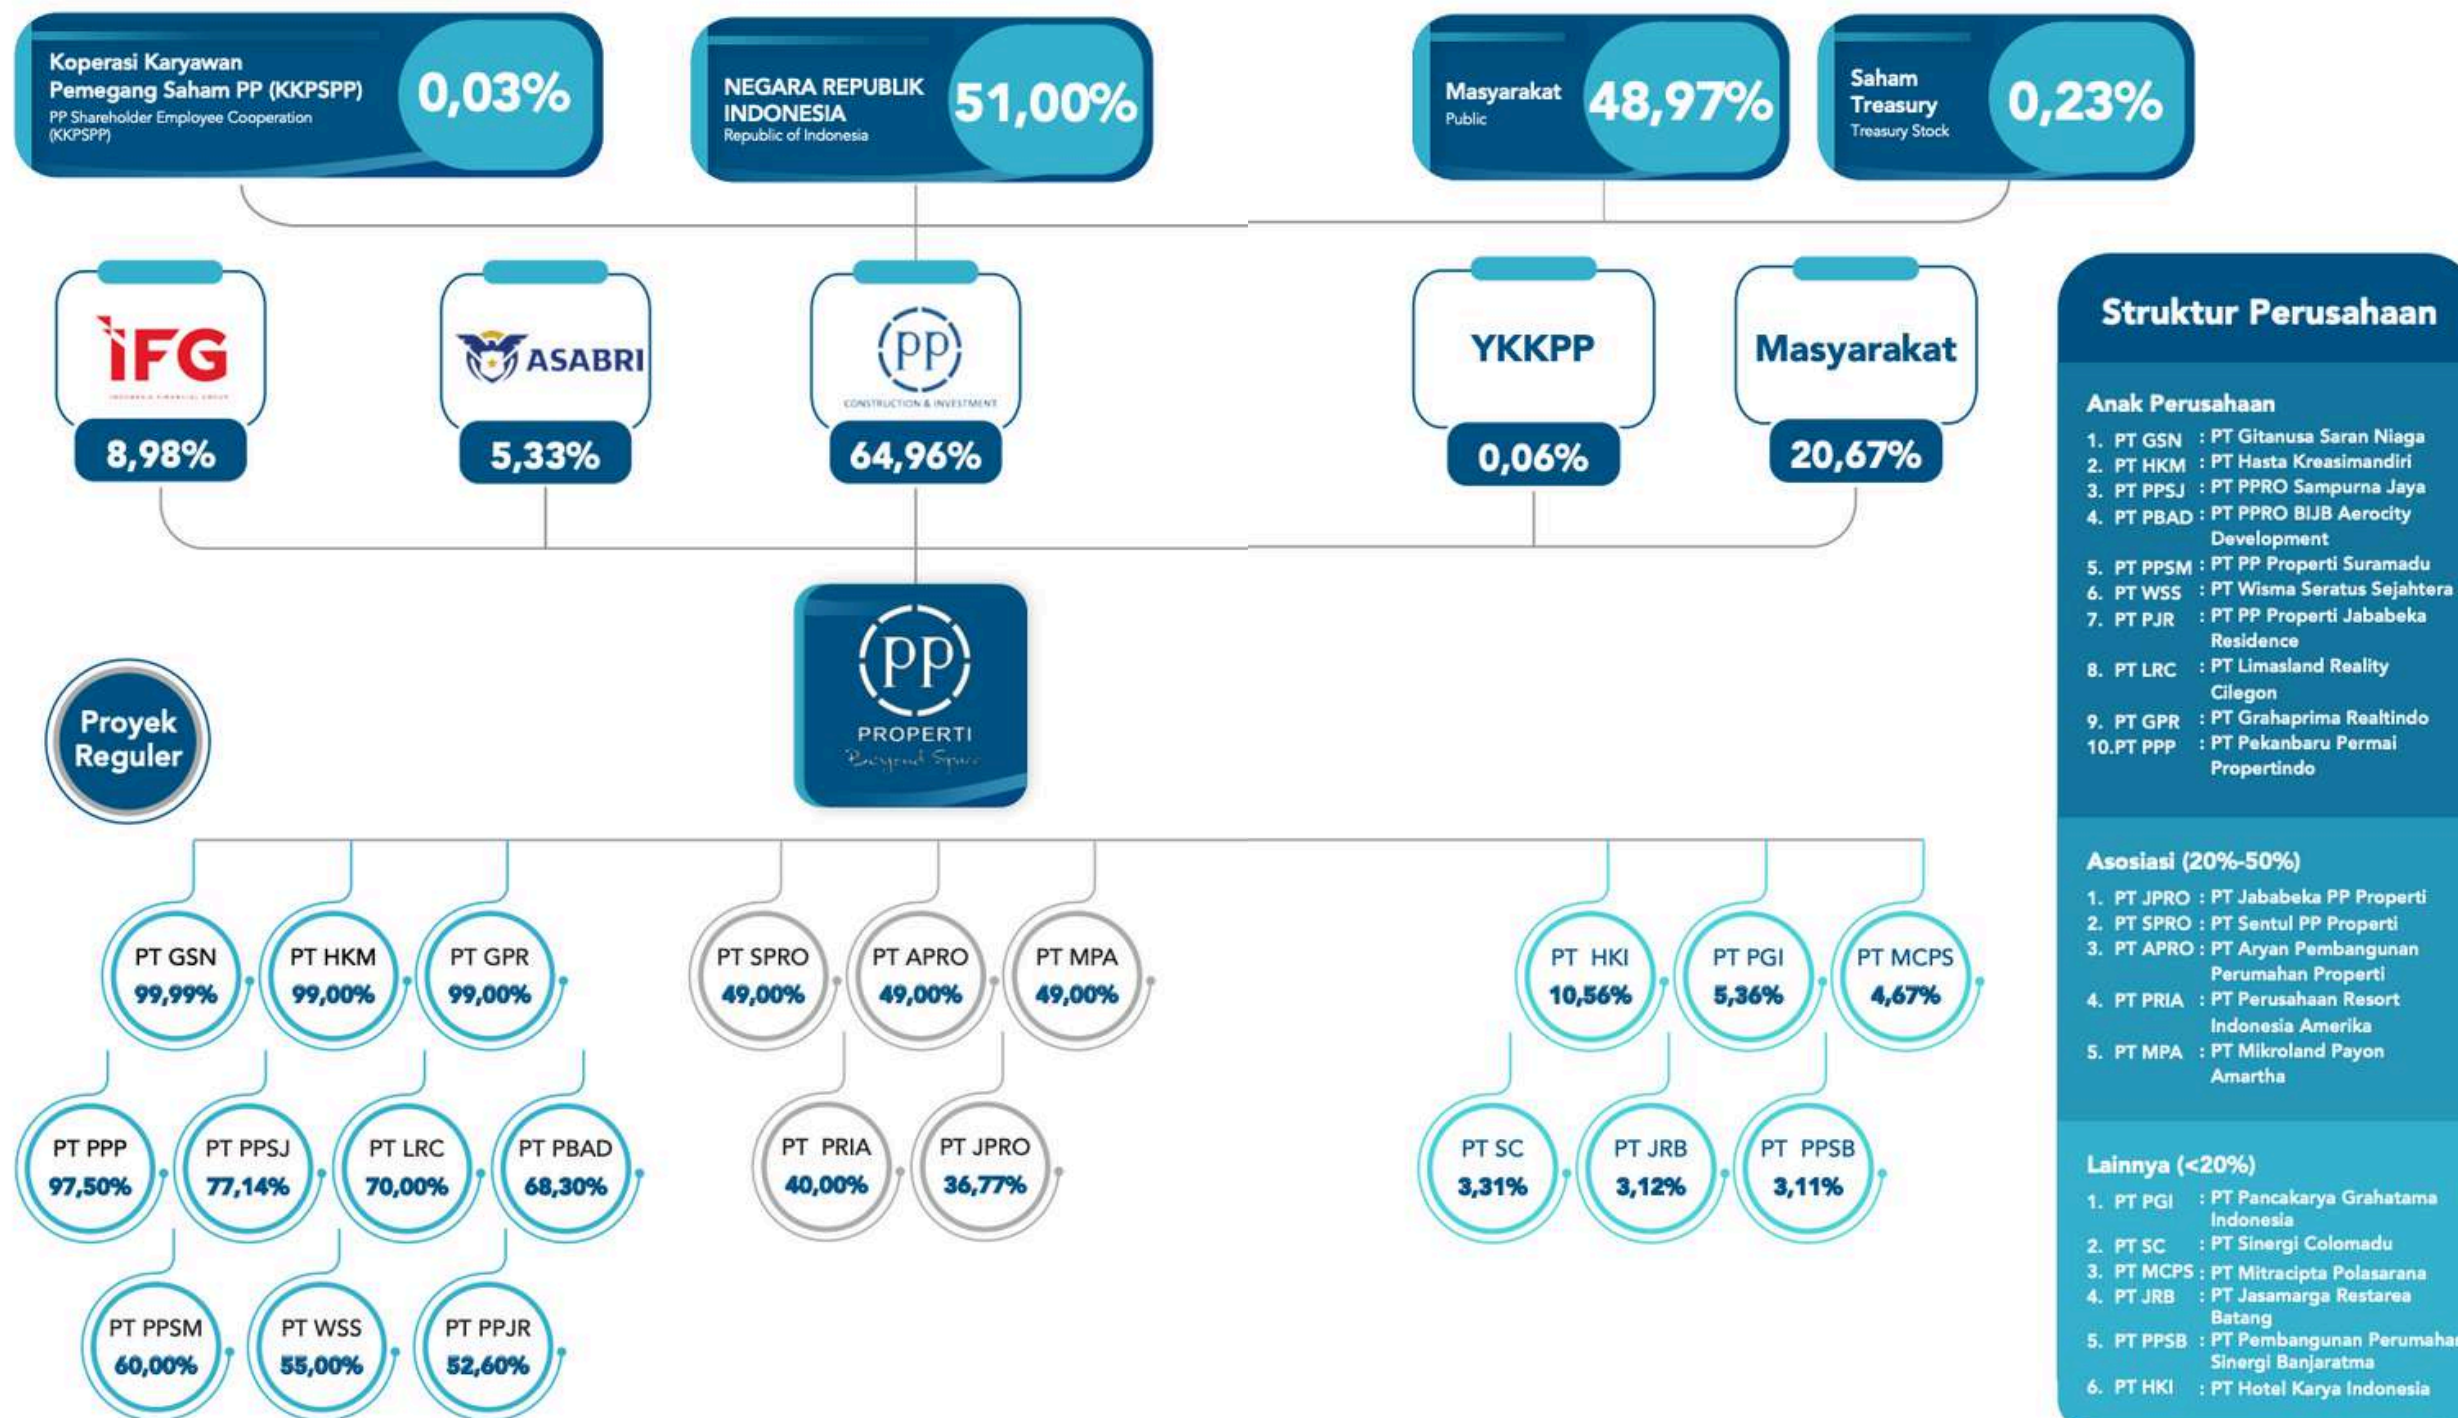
Koperasi Karyawan Pemegang Saham PP (KKPSPP)
PP Shareholder Employee Cooperation (KKPSPP)
0,03%

NEGARA REPUBLIK INDONESIA
Republic of Indonesia
51,00%

Masyarakat
Public
48,97%

Saham Treasury
Treasury Stock
0,23%

IFG
8,98%

ASABRI
5,33%

PP
CONSTRUCTION & INVESTMENT
64,96%

YKKPP
0,06%

Masyarakat
20,67%

Proyek Reguler

PP
PROPERTI
Beyond Space

PT GSN
99,99%

PT HKM
99,00%

PT GPR
99,00%

PT SPRO
49,00%

PT APRO
49,00%

PT MPA
49,00%

PT HKI
10,56%

PT PGI
5,36%

PT MCPS
4,67%

PT PPP
97,50%

PT PPSJ
77,14%

PT LRC
70,00%

PT PBAD
68,30%

PT PRIA
40,00%

PT JPRO
36,77%

PT SC
3,31%

PT JRB
3,12%

PT PPSB
3,11%

PT PPSM
60,00%

PT WSS
55,00%

PT PPJR
52,60%

Struktur Perusahaan

Anak Perusahaan
1. PT GSN : PT Gitanusa Saran Niaga
2. PT HKM : PT Hasta Kreasimandiri
3. PT PPSJ : PT PPRO Sampurna Jaya
4. PT PBAD : PT PPRO BIJB Aerocity Development
5. PT PPSM : PT PP Properti Suramadu
6. PT WSS : PT Wisma Seratus Sejahtera
7. PT PJR : PT PP Properti Jababeka Residence
8. PT LRC : PT Limasland Reality Cilegon
9. PT GPR : PT Grahaprima Realtindo
10.PT PPP : PT Pekanbaru Permai Propertindo

Asosiasi (20%-50%)
1. PT JPRO : PT Jababeka PP Properti
2. PT SPRO : PT Sentul PP Properti
3. PT APRO : PT Aryan Pembangunan Perumahan Properti
4. PT PRIA : PT Perusahaan Resort Indonesia Amerika
5. PT MPA : PT Mikroland Payon Amartha

Lainnya (<20%)
1. PT PGI : PT Pancakarya Grahatama Indonesia
2. PT SC : PT Sinergi Colomadu
3. PT MCPS : PT Mitracipta Polasarana
4. PT JRB : PT Jasamarga Restarea Batang
5. PT PPSB : PT Pembangunan Perumahan Sinergi Banjaratma
6. PT HKI : PT Hotel Karya Indonesia